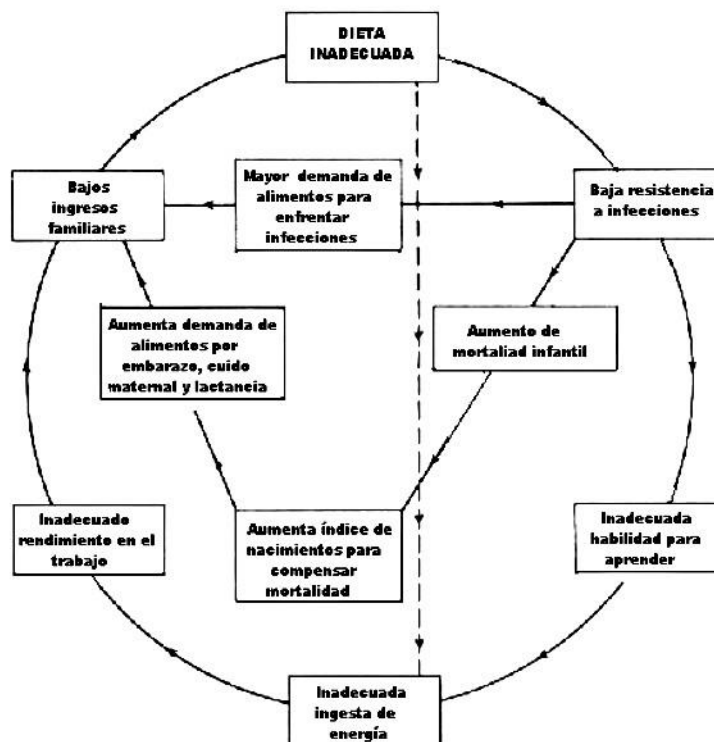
DIETA INADECUADA

Bajos ingresos familiares

Mayor demanda de alimentos para enfrentar infecciones

Baja resistencia a infecciones

Aumenta demanda de alimentos por embarazo, cuido maternal y lactancia

Aumento de mortaliad infantil

Inadecuado rendimiento en el trabajo

Aumenta índice de nacimientos para compensar mortalidad

Inadecuada habilidad para aprender

Inadecuada ingesta de energía